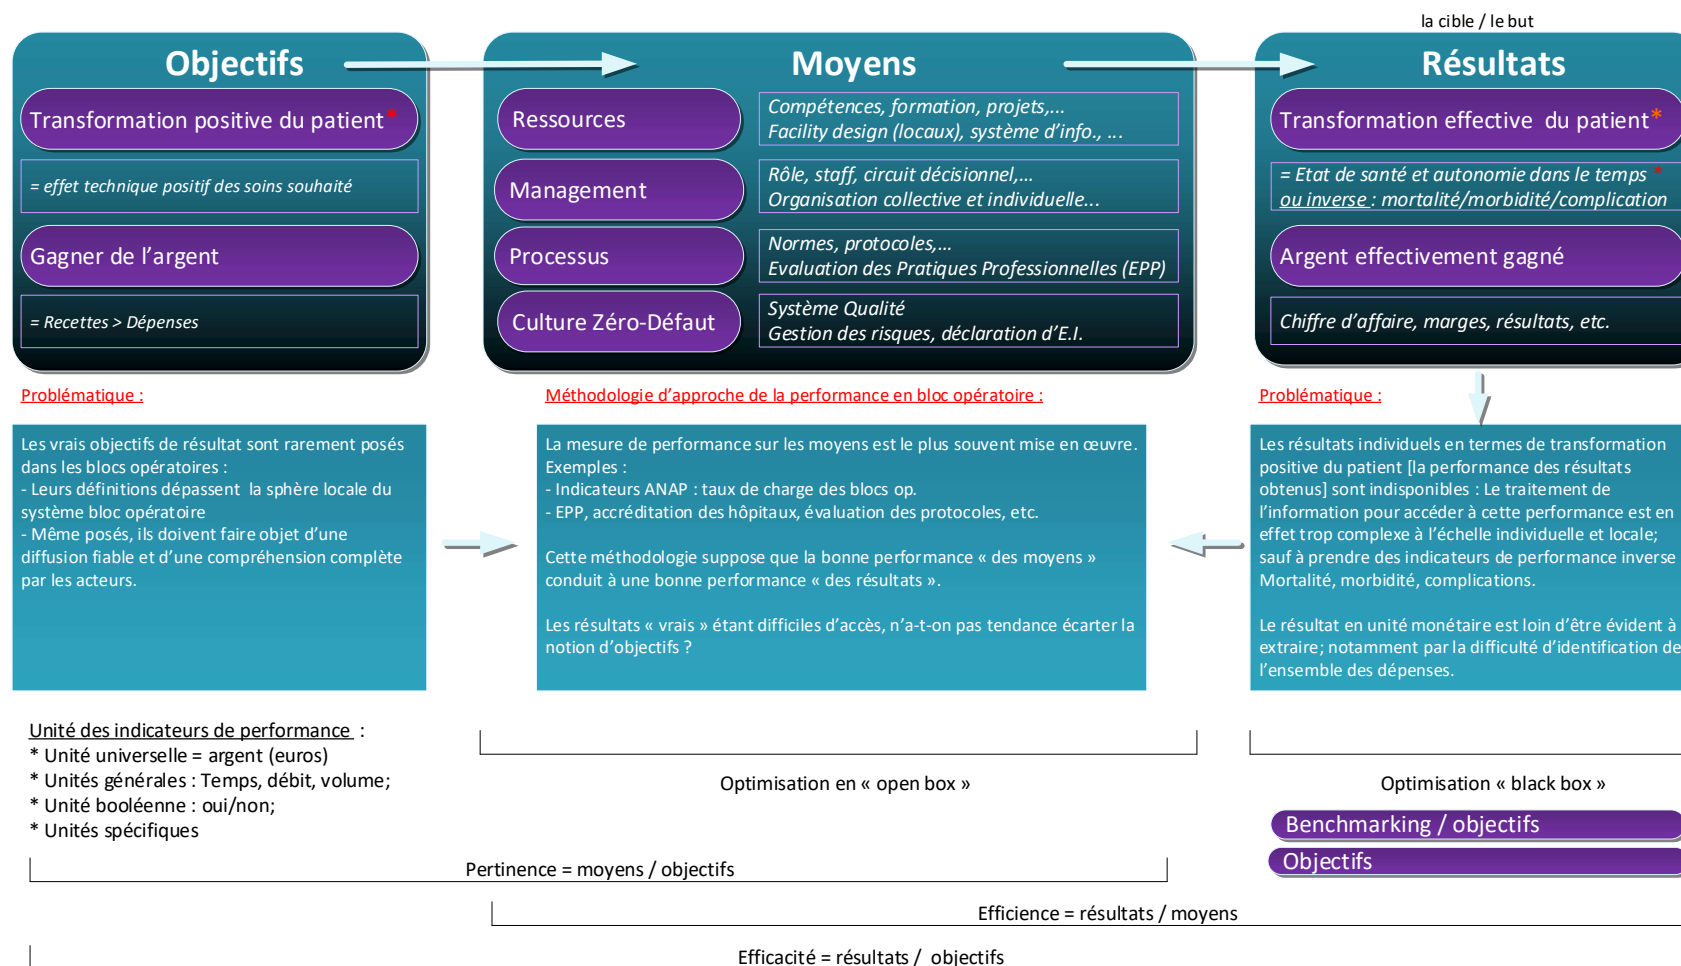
la cible / le but

Objectifs

Transformation positive du patient*

= effet technique positif des soins souhaité

Gagner de l'argent

= Recettes > Dépenses

Moyens

Ressources

Compétences, formation, projets,...
Facility design (locaux), système d'info., ...

Management

Rôle, staff, circuit décisionnel,...
Organisation collective et individuelle...

Processus

Normes, protocoles,...
Evaluation des Pratiques Professionnelles (EPP)

Culture Zéro-Défaut

Système Qualité
Gestion des risques, déclaration d'E.I.

Résultats

Transformation effective du patient*

= Etat de santé et autonomie dans le temps *
ou inverse : mortalité/morbidité/complication

Argent effectivement gagné

Chiffre d'affaire, marges, résultats, etc.

Problématique :

Les vrais objectifs de résultat sont rarement posés dans les blocs opératoires :
- Leurs définitions dépassent la sphère locale du système bloc opératoire
- Même posés, ils doivent faire objet d'une diffusion fiable et d'une compréhension complète par les acteurs.

Méthodologie d'approche de la performance en bloc opératoire :

La mesure de performance sur les moyens est le plus souvent mise en œuvre.
Exemples :
- Indicateurs ANAP : taux de charge des blocs op.
- EPP, accréditation des hôpitaux, évaluation des protocoles, etc.

Cette méthodologie suppose que la bonne performance « des moyens » conduit à une bonne performance « des résultats ».

Les résultats « vrais » étant difficiles d'accès, n'a-t-on pas tendance écarter la notion d'objectifs ?

Problématique :

Les résultats individuels en termes de transformation positive du patient [la performance des résultats obtenus] sont indisponibles : Le traitement de l'information pour accéder à cette performance est en effet trop complexe à l'échelle individuelle et locale; sauf à prendre des indicateurs de performance inverse Mortalité, morbidité, complications.

Le résultat en unité monétaire est loin d'être évident à extraire; notamment par la difficulté d'identification de l'ensemble des dépenses.

Unité des indicateurs de performance :
* Unité universelle = argent (euros)
* Unités générales : Temps, débit, volume;
* Unité booléenne : oui/non;
* Unités spécifiques

Optimisation en « open box »

Optimisation « black box »

Benchmarking / objectifs

Objectifs

Pertinence = moyens / objectifs

Efficience = résultats / moyens

Efficacité = résultats / objectifs